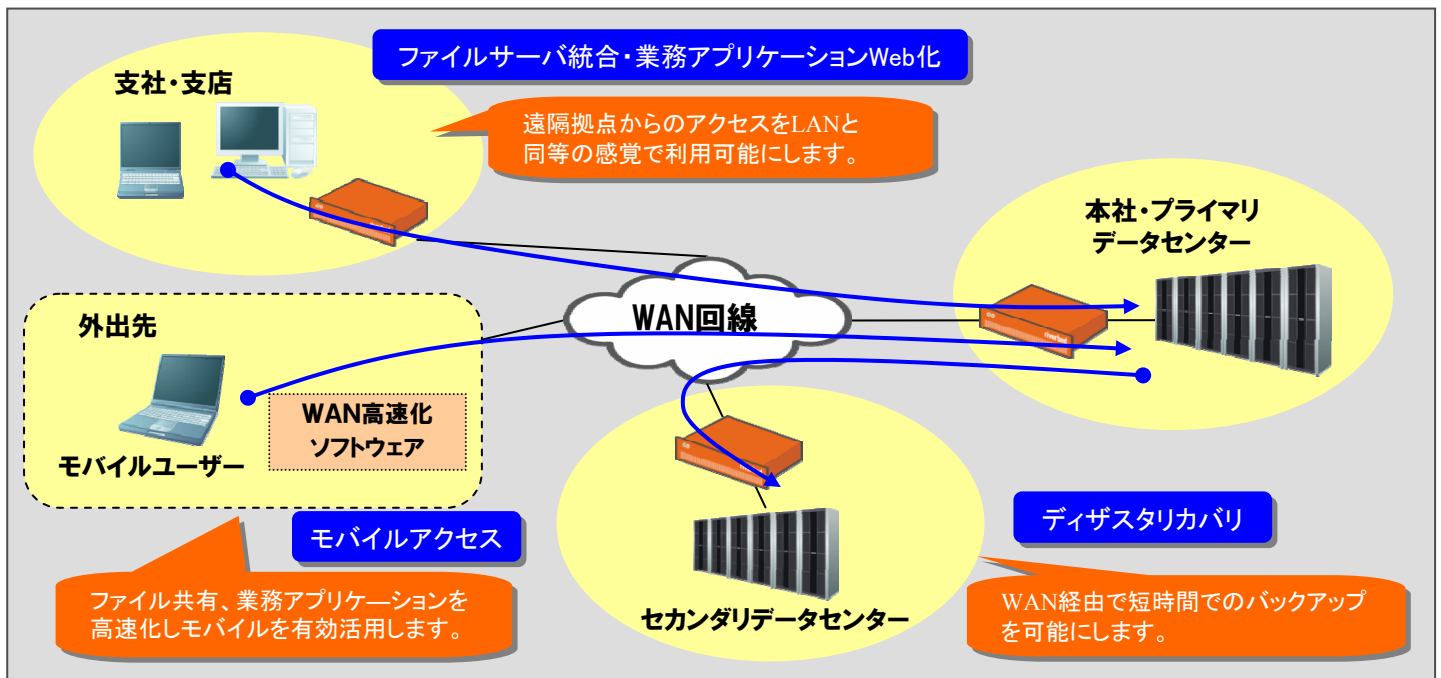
ファイルサーバ統合・業務アプリケーションWeb化

支社・支店

遠隔拠点からのアクセスをLANと同等の感覚で利用可能にします。

本社・プライマリデータセンター

外出先

WAN回線

WAN高速化ソフトウェア

モバイルユーザー

モバイルアクセス

ディザスタリカバリ

ファイル共有、業務アプリケーションを高速化しモバイルを有効活用します。

セカンダリデータセンター

WAN経由で短時間でのバックアップを可能にします。